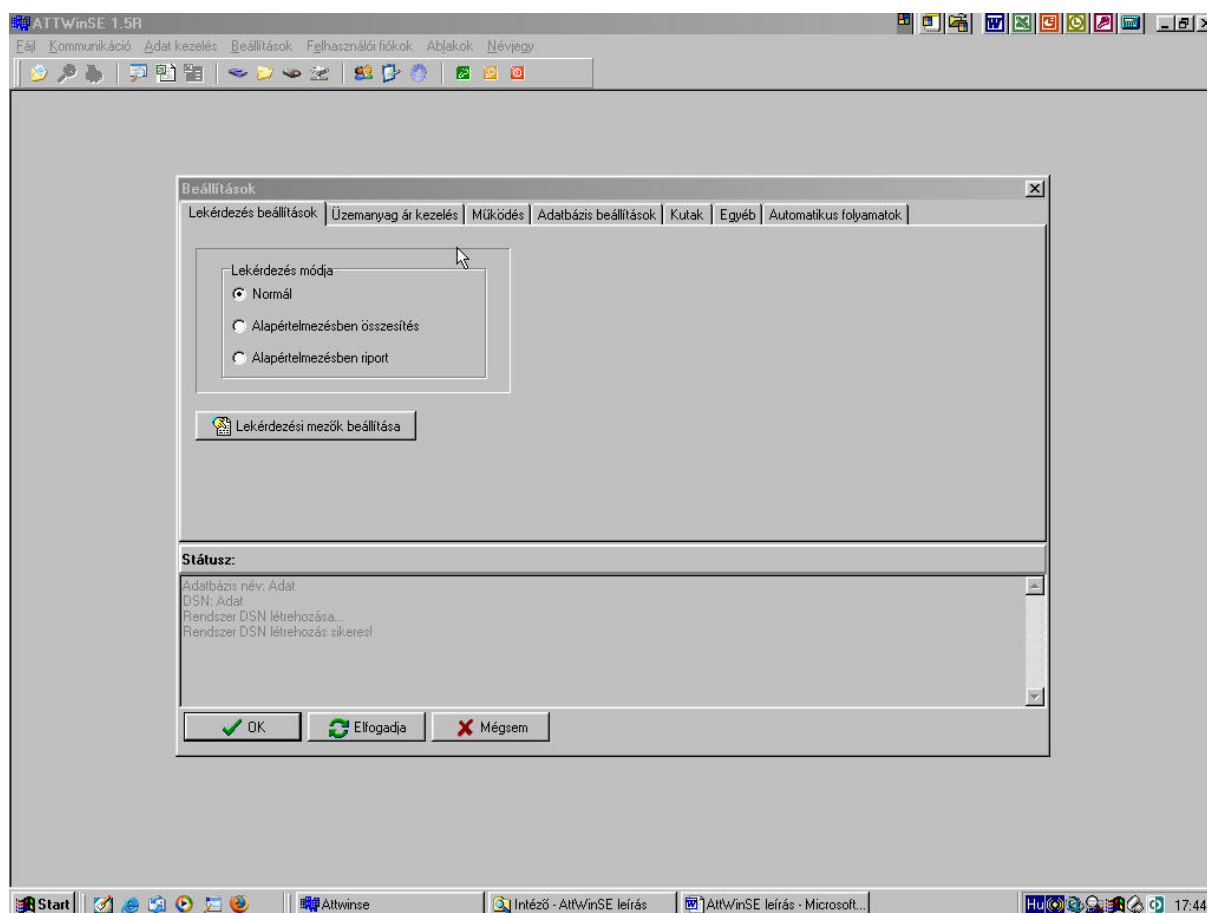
ATTWinSE 1.5R
Fájl Kommunikáció Adat kezelés Beállítások Felhasználói fiókok Ablakok Névjegy

Beállítások
Lekérdezés beállítások | Üzemanyag ár kezelés | Működés | Adatbázis beállítások | Kutak | Egyéb | Automatikus folyamatok

Lekérdezés módja
Normál
Alapértelmezésben összesítés
Alapértelmezésben riport

Lekérdezési mezők beállítása

Státusz:
Adatbázis név: Adat
DSN: Adat
Rendszer DSN létrehozása...
Rendszer DSN létrehozás sikeres!

OK
Elfogadja
Mégsem

Start
Attwinse
Intéző - AttWinSE leírás
AttWinSE leírás - Microsoft...
Hu
17:44